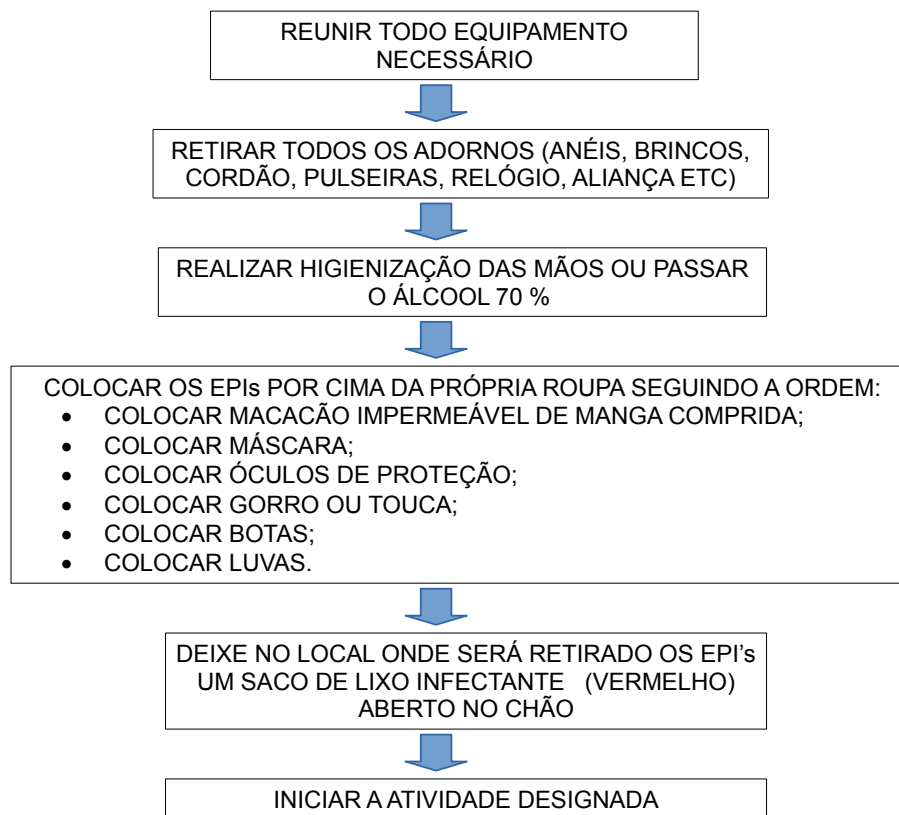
REUNIR TODO EQUIPAMENTO NECESSÁRIO

RETIRAR TODOS OS ADORNOS (ANÉIS, BRINCOS, CORDÃO, PULSEIRAS, RELÓGIO, ALIANÇA ETC)

REALIZAR HIGIENIZAÇÃO DAS MÃOS OU PASSAR O ÁLCOOL 70 %

COLOCAR OS EPIs POR CIMA DA PRÓPRIA ROUPA SEGUINDO A ORDEM:
- COLOCAR MACACÃO IMPERMEÁVEL DE MANGA COMPRIDA;
- COLOCAR MÁSCARA;
- COLOCAR ÓCULOS DE PROTEÇÃO;
- COLOCAR GORRO OU TOUCA;
- COLOCAR BOTAS;
- COLOCAR LUVAS.

DEIXE NO LOCAL ONDE SERÁ RETIRADO OS EPI's UM SACO DE LIXO INFECTANTE (VERMELHO) ABERTO NO CHÃO

INICIAR A ATIVIDADE DESIGNADA